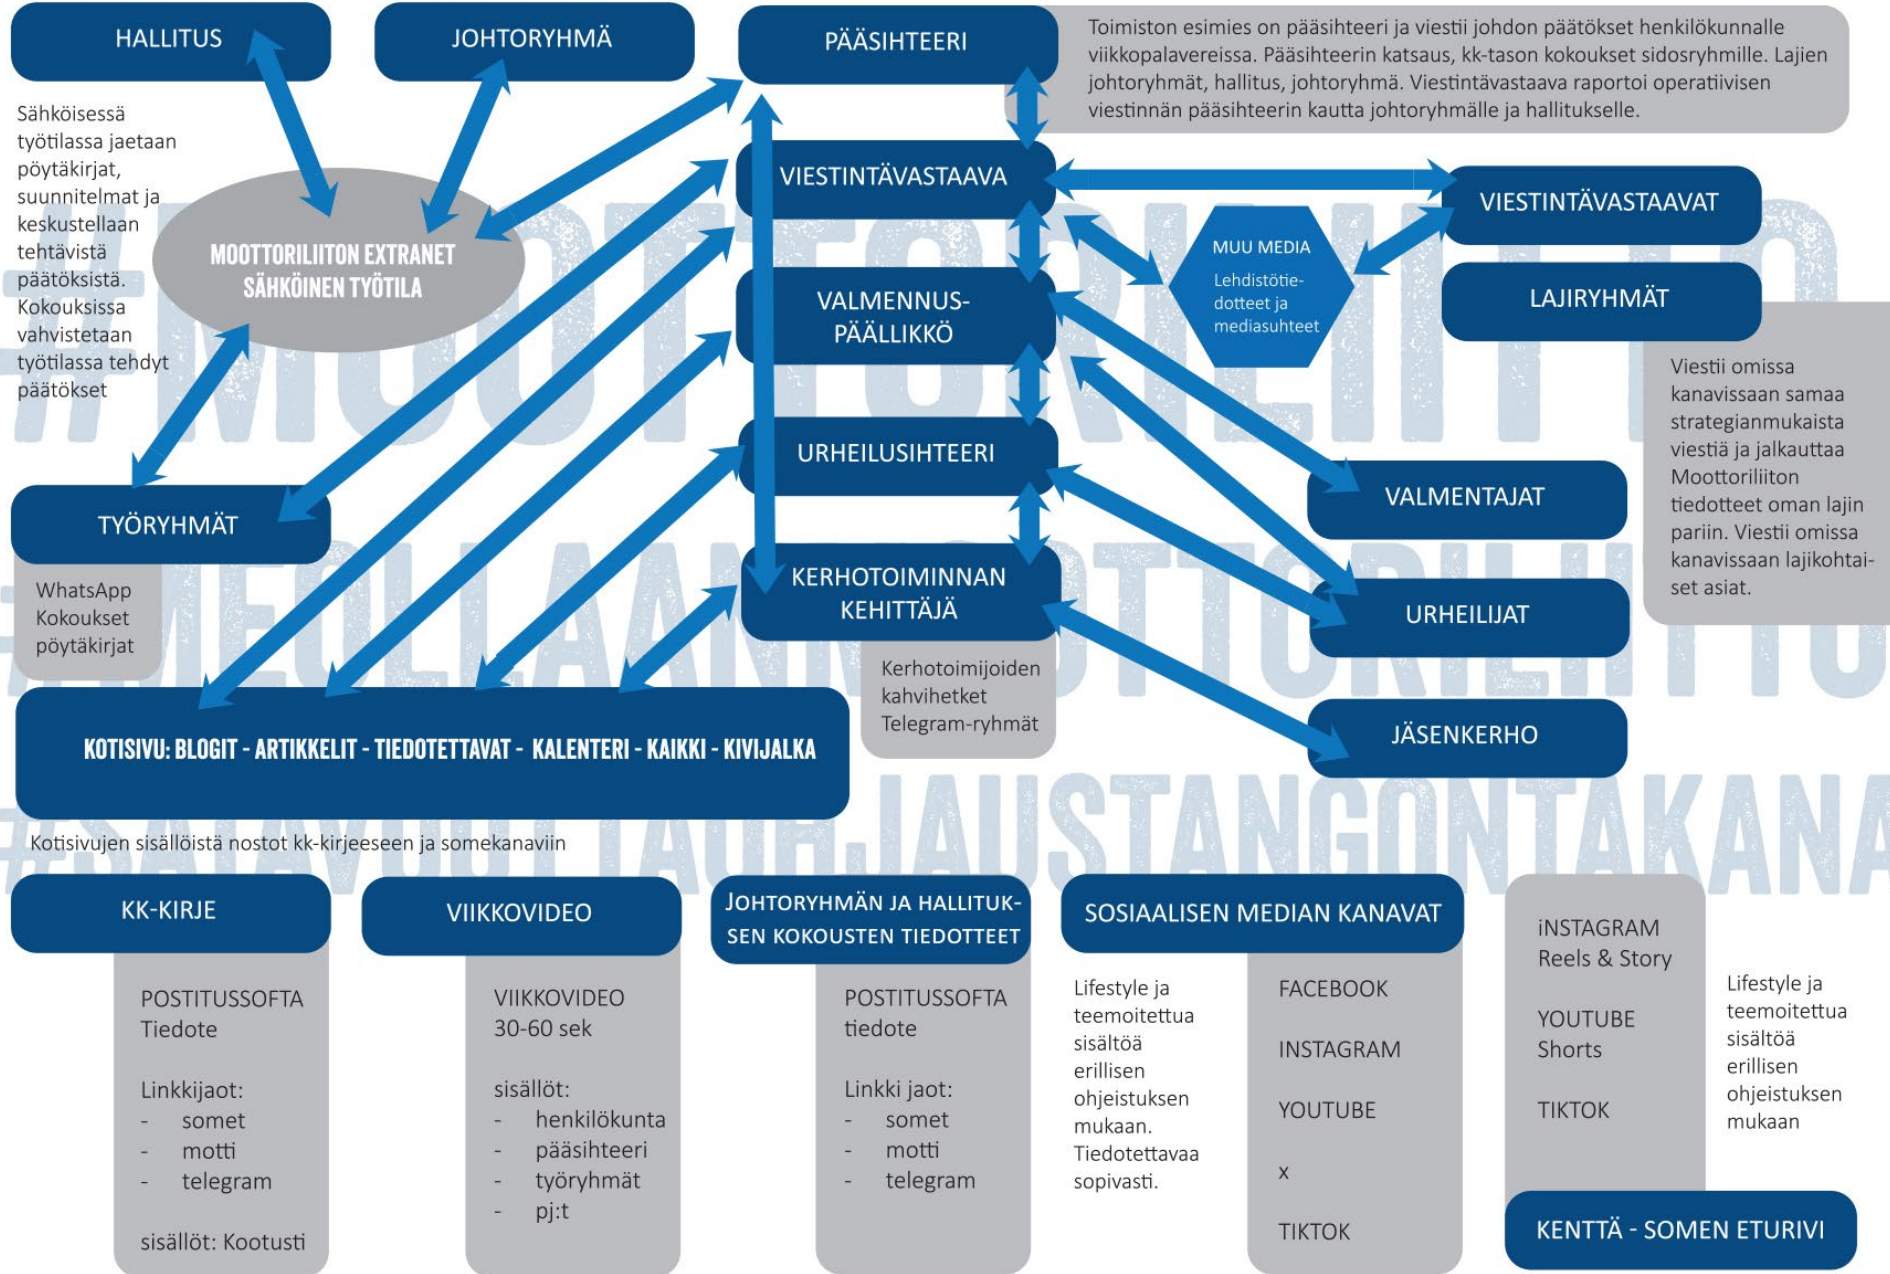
HALLITUS

JOHTORYHMÄ

PÄÄSIHTEERI

Toimiston esimies on pääsihteeri ja viestii johdon päätökset henkilökunnalle viikkopalavereissa. Pääsihteerin katsaus, kk-tason kokoukset sidosryhmille. Lajien johtoryhmät, hallitus, johtoryhmä. Viestintävastaava raportoi operatiivisen viestinnän pääsihteerin kautta johtoryhmälle ja hallitukselle.

Sähköisessä työtilassa jaetaan pöytäkirjat, suunnitelmat ja keskustellaan tehtävistä päätöksistä. Kokouksissa vahvistetaan työtilassa tehdyt päätökset

MOOTTORILIITON EXTRANET SÄHKÖINEN TYÖTILA

VIESTINTÄVASTAAVA

VIESTINTÄVASTAAVAT

MUU MEDIA
Lehdistötiedotteet ja mediasuhteet

LAJIRYHMÄT

VALMENNUS-PÄÄLLIKKÖ

Viestii omissa kanavissaan samaa strategianmukaista viestiä ja jalkauttaa Moottoriliiton tiedotteet oman lajin pariin. Viestii omissa kanavissaan lajikohtaiset asiat.

URHEILUSIHTEERI

VALMENTAJAT

TYÖRYHMÄT

WhatsApp
Kokoukset
pöytäkirjat

KERHOTOIMINNAN KEHITTÄJÄ

URHEILIJAT

Kerhotoimijoiden kahvihetket
Telegram-ryhmät

JÄSENKERHO

KOTISIVU: BLOGIT - ARTIKKELIT - TIEDOTETTAVAT - KALENTERI - KAIKKI - KIVIJALKA

Kotisivujen sisällöistä nostot kk-kirjeeseen ja somekanaviin

KK-KIRJE

POSTITUSSOFTA
Tiedote

Linkkijaot:
- somet
- motti
- telegram

sisällöt: Kootusti

VIIKKOVIDEO

VIIKKOVIDEO
30-60 sek

sisällöt:
- henkilökunta
- pääsihteeri
- työryhmät
- pj:t

JOHTORYHMÄN JA HALLITUKSEN KOKOUSTEN TIEDOTTEET

POSTITUSSOFTA
tiedote

Linkki jaot:
- somet
- motti
- telegram

SOSIAALISEN MEDIAN KANAVAT

Lifestyle ja teemoitettua sisältöä erillisen ohjeistuksen mukaan. Tiedotettavaa sopivasti.

FACEBOOK

INSTAGRAM

YOUTUBE

x

TIKTOK

iNSTAGRAM
Reels & Story

YOUTUBE
Shorts

TIKTOK

Lifestyle ja teemoitettua sisältöä erillisen ohjeistuksen mukaan

KENTTÄ - SOMEN ETURIVI